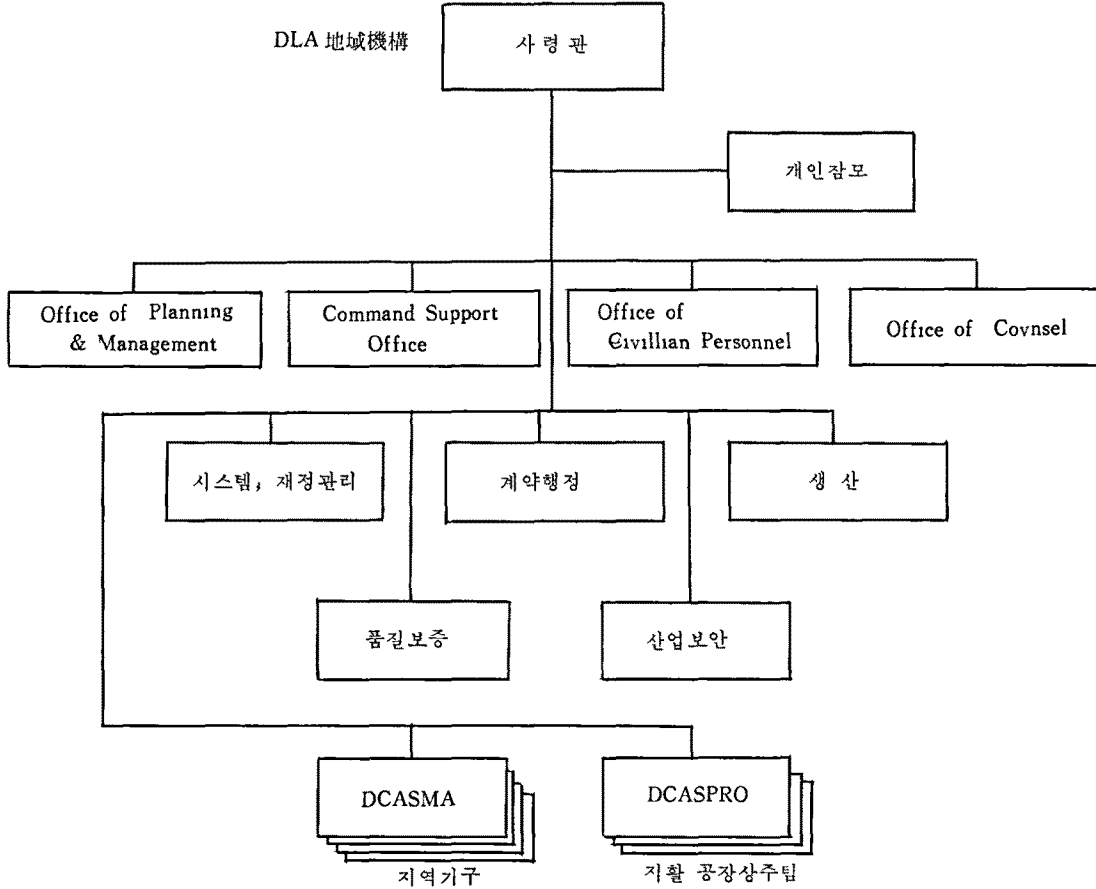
DLA 地域機構

사령관

개인참모

Office of Planning & Management

Command Support Office

Office of Civilian Personnel

Office of Covnsel

시스템, 재정관리

계약행정

생 산

품질보증

산업보안

DCASMA

지역기구

DCASPRO

지활 공장상주팀